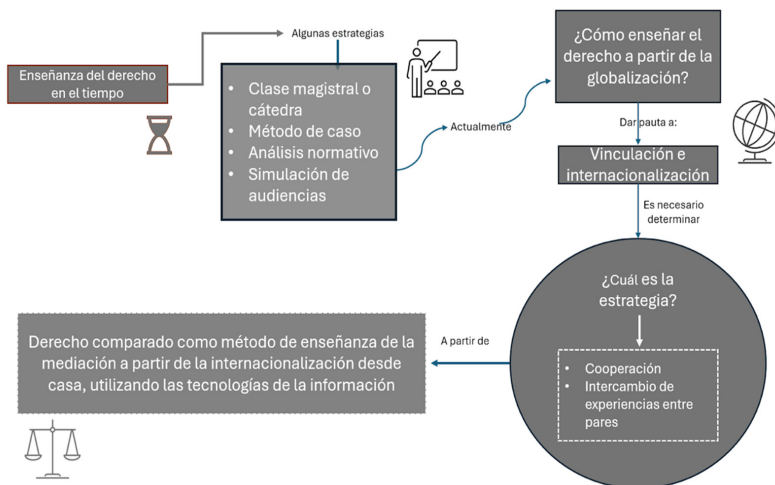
Enseñanza del derecho en el tiempo

Algunas estrategias

- Clase magistral o cátedra
- Método de caso
- Análisis normativo
- Simulación de audiencias

Actualmente

¿Cómo enseñar el derecho a partir de la globalización?

Dan pauta a:

Vinculación e internacionalización

Es necesario determinar

¿Cuál es la estrategia?

- Cooperación
- Intercambio de experiencias entre pares

A partir de

Derecho comparado como método de enseñanza de la mediación a partir de la internacionalización desde casa, utilizando las tecnologías de la información